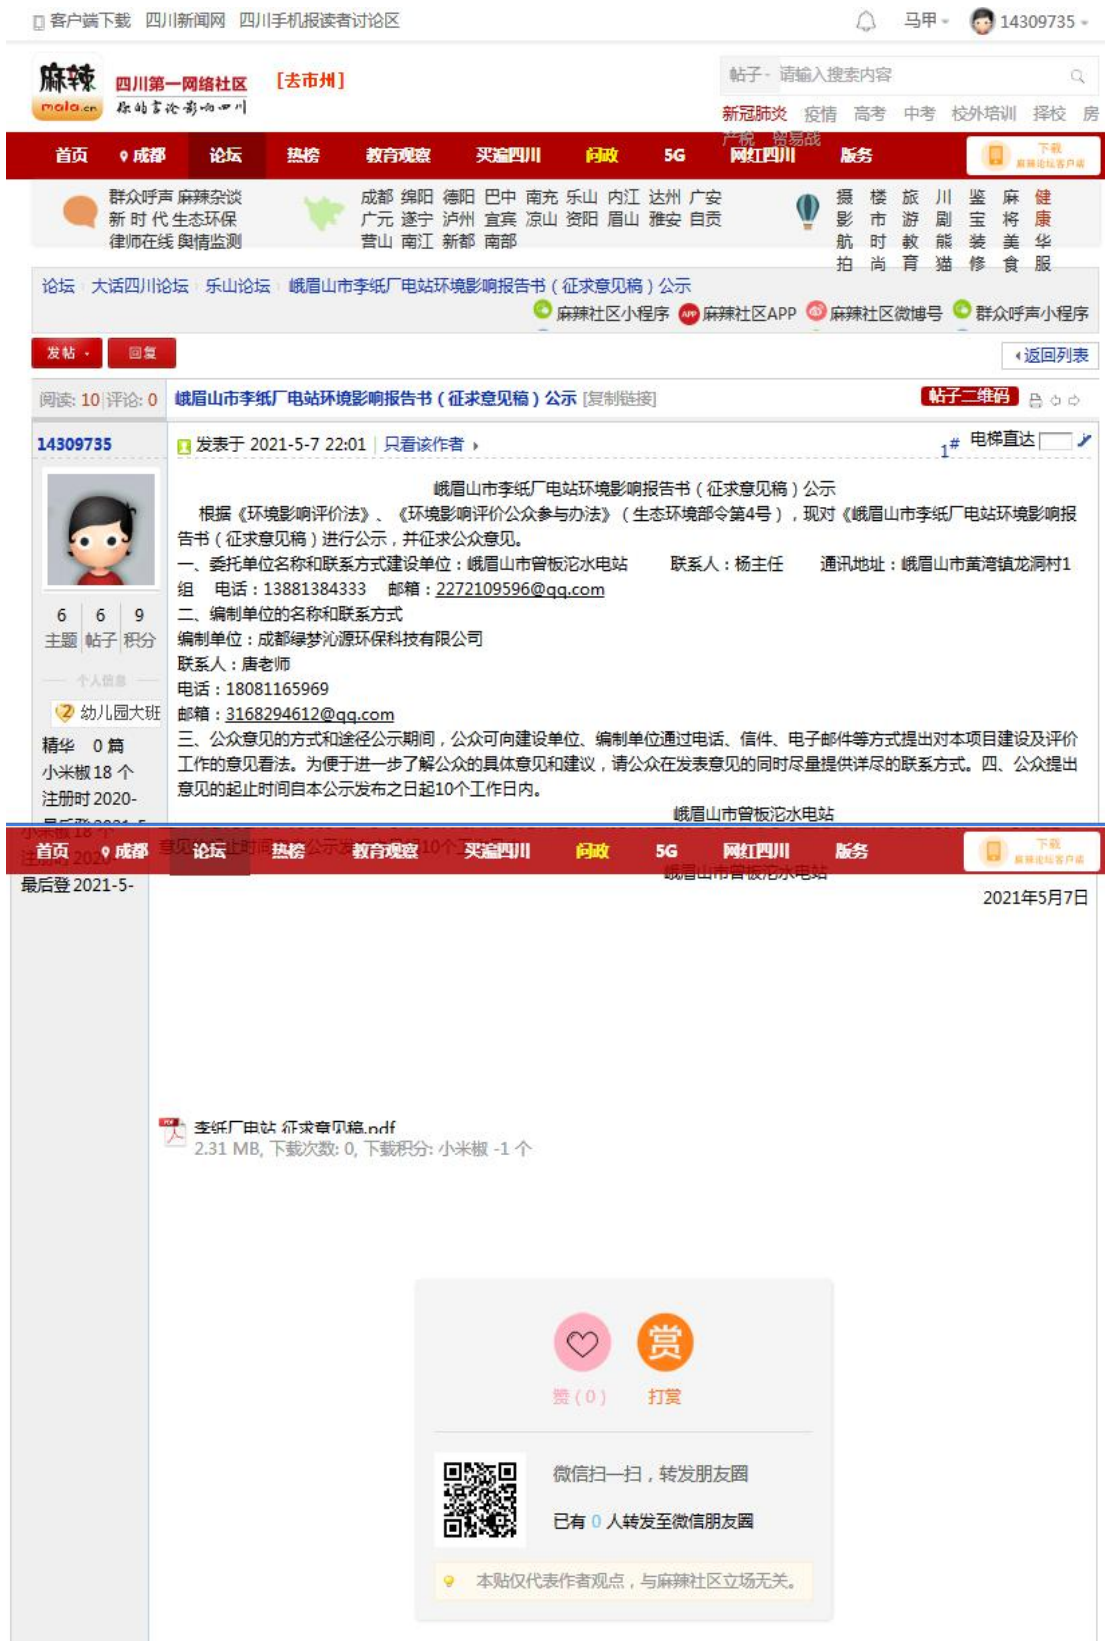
客户端下载 四川新闻网 四川手机报读者讨论区

马甲 14309735

麻辣 mala.cn 四川第一网络社区 你的言论影响四川 [去市州]

帖子 请输入搜索内容

新冠肺炎 疫情 高考 中考 校外培训 择校 房产税 贸易战

首页 成都 论坛 热榜 教育观察 买遍四川 问政 5G 网红四川 版务 下载 麻辣论坛客户端

群众呼声 麻辣杂谈 新时代 生态环保 律师在线 舆情监测

成都 绵阳 德阳 巴中 南充 乐山 内江 达州 广安 广元 遂宁 泸州 宜宾 凉山 资阳 眉山 雅安 自贡 营山 南江 新都 南部

摄影 航拍 楼市 时尚 旅游 教育 川剧 能猫 鉴宝 装修 麻将 美食 健康 华服

论坛 大话四川论坛 乐山论坛 峨眉山市李纸厂电站环境影响报告书（征求意见稿）公示

麻辣社区小程序 麻辣社区APP 麻辣社区微博号 群众呼声小程序

发帖 回复 返回列表

阅读: 10 评论: 0 峨眉山市李纸厂电站环境影响报告书（征求意见稿）公示 [复制链接] 帖子二维码

14309735 发表于 2021-5-7 22:01 | 只看该作者 1# 电梯直达

6 主题 6 帖子 9 积分

个人信息

幼儿园大班

精华 0 篇
小米椒 18 个
注册时间 2020-
最后登 2021-5-

峨眉山市李纸厂电站环境影响报告书（征求意见稿）公示

根据《环境影响评价法》、《环境影响评价公众参与办法》（生态环境部令第4号），现对《峨眉山市李纸厂电站环境影响报告书（征求意见稿）进行公示，并征求公众意见。

一、委托单位名称和联系方式建设单位：峨眉山市曾板沱水电站 联系人：杨主任 通讯地址：峨眉山市黄湾镇龙洞村1组 电话：13881384333 邮箱：2272109596@qq.com

二、编制单位的名称和联系方式

编制单位：成都绿梦沁源环保科技有限公司

联系人：唐老师

电话：18081165969

邮箱：3168294612@qq.com

三、公众意见的范围和途径公示期间，公众可向建设单位、编制单位通过电话、信件、电子邮件等方式提出对本项目建设及评价工作的意见看法。为便于进一步了解公众的具体意见和建议，请公众在发表意见的同时尽量提供详尽的联系方式。四、公众提出意见的起止时间自本公示发布之日起10个工作日内。

峨眉山市曾板沱水电站

首页 成都 论坛 热榜 教育观察 买遍四川 问政 5G 网红四川 版务 下载 麻辣论坛客户端

2021年5月7日

李纸厂电站 征求意见稿.pdf
2.31 MB, 下载次数: 0, 下载积分: 小米椒 -1 个

赞（0） 赏 打赏

微信扫一扫，转发朋友圈

已有 0 人转发至微信朋友圈

本贴仅代表作者观点，与麻辣社区立场无关。